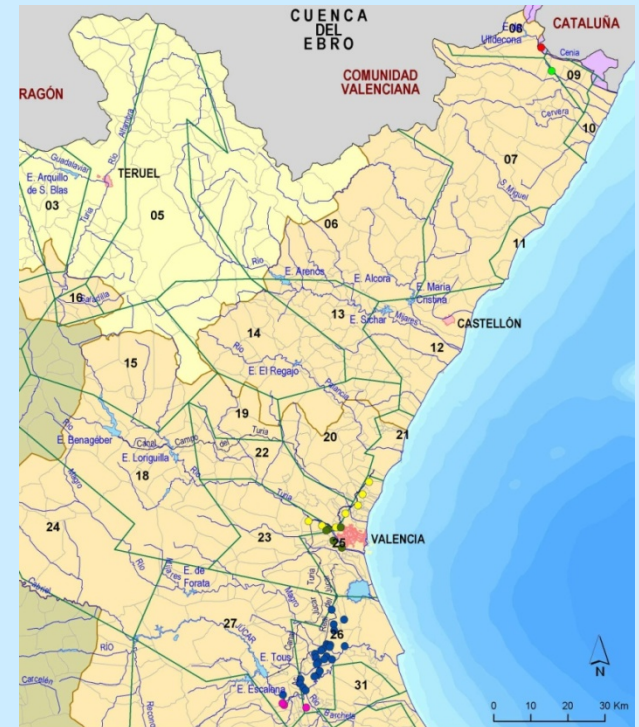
CUENCA DEL EBRO

CATALUÑA

COMUNIDAD VALENCIANA

RAGÓN

08
Ulldecona
Cenia
09
10
Cervera
07
S. Miguel
11

Guadalaviar
E. Arquillo de S. Blas
Río Alfambra
TERUEL
03
Turia
05
06
Río
E. Arenós
E. Alcora
E. María Cristina
Mijares
E. Sichar
13
CASTELLÓN
12
16
Cabriel
14
15
Río
E. El Regajo
Palancia
19
20
21
Turia
Canal Camp
E. Benagéber
E. Loriguilla
22
18
Magro
Turia
24
23
25
VALENCIA
Río
E. de Forata
Magro
Júcar
Turia
27 JÚCAR
26
RÍO
E. Tous
Cabriel
E. Escalona
31
Barcheta

0 10 20 30 Km
N